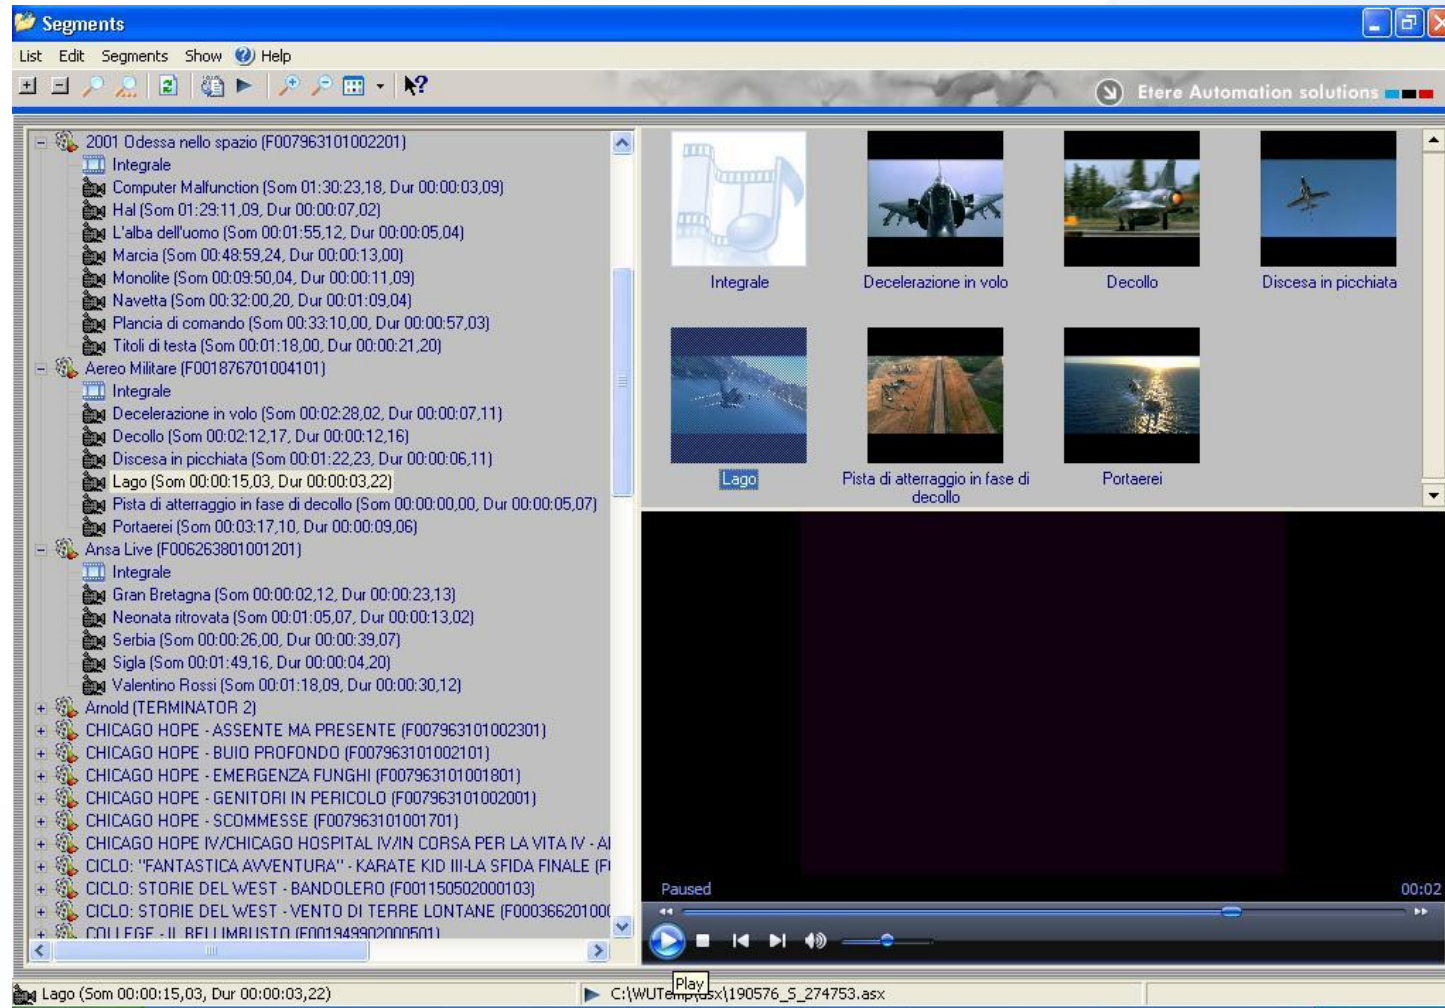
Segments

List Edit Segments Show Help

Etere Automation solutions

2001 Odessa nello spazio (F007963101002201)
Integrale
Computer Malfunction (Som 01:30:23,18, Dur 00:00:03,09)
Hal (Som 01:29:11,09, Dur 00:00:07,02)
L'alba dell'uomo (Som 00:01:55,12, Dur 00:00:05,04)
Marcia (Som 00:48:59,24, Dur 00:00:13,00)
Monolite (Som 00:09:50,04, Dur 00:00:11,09)
Navetta (Som 00:32:00,20, Dur 00:01:09,04)
Plancia di comando (Som 00:33:10,00, Dur 00:00:57,03)
Titoli di testa (Som 00:01:18,00, Dur 00:00:21,20)
Aereo Militare (F001876701004101)
Integrale
Decelerazione in volo (Som 00:02:28,02, Dur 00:00:07,11)
Decollo (Som 00:02:12,17, Dur 00:00:12,16)
Discesa in picchiata (Som 00:01:22,23, Dur 00:00:06,11)
Lago (Som 00:00:15,03, Dur 00:00:03,22)
Pista di atterraggio in fase di decollo (Som 00:00:00,00, Dur 00:00:05,07)
Portaerei (Som 00:03:17,10, Dur 00:00:09,06)
Ansa Live (F006263801001201)
Integrale
Gran Bretagna (Som 00:00:02,12, Dur 00:00:23,13)
Neonata ritrovata (Som 00:01:05,07, Dur 00:00:13,02)
Serbia (Som 00:00:26,00, Dur 00:00:39,07)
Sigla (Som 00:01:49,16, Dur 00:00:04,20)
Valentino Rossi (Som 00:01:18,09, Dur 00:00:30,12)
Arnold (TERMINATOR 2)
CHICAGO HOPE - ASSENTE MA PRESENTE (F007963101002301)
CHICAGO HOPE - BUIO PROFONDO (F007963101002101)
CHICAGO HOPE - EMERGENZA FUNGHI (F007963101001801)
CHICAGO HOPE - GENITORI IN PERICOLO (F007963101002001)
CHICAGO HOPE - SCOMMESSE (F007963101001701)
CHICAGO HOPE IV/CHICAGO HOSPITAL IV/IN CORSA PER LA VITA IV - A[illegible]
CICLO: "FANTASTICA AVVENTURA" - KARATE KID III-LA SFIDA FINALE (F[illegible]
CICLO: STORIE DEL WEST - BANDOLERO (F001150502000103)
CICLO: STORIE DEL WEST - VENTO DI TERRE LONTANE (F00036620100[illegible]
COLLEGE - IL BELLIMBUSTO (F001949902000501)

Integrale
Decelerazione in volo
Decollo
Discesa in picchiata
Lago
Pista di atterraggio in fase di decollo
Portaerei

Paused
00:02
Play

Lago (Som 00:00:15,03, Dur 00:00:03,22)
C:\WUTemp\asx\190576_S_274753.asx